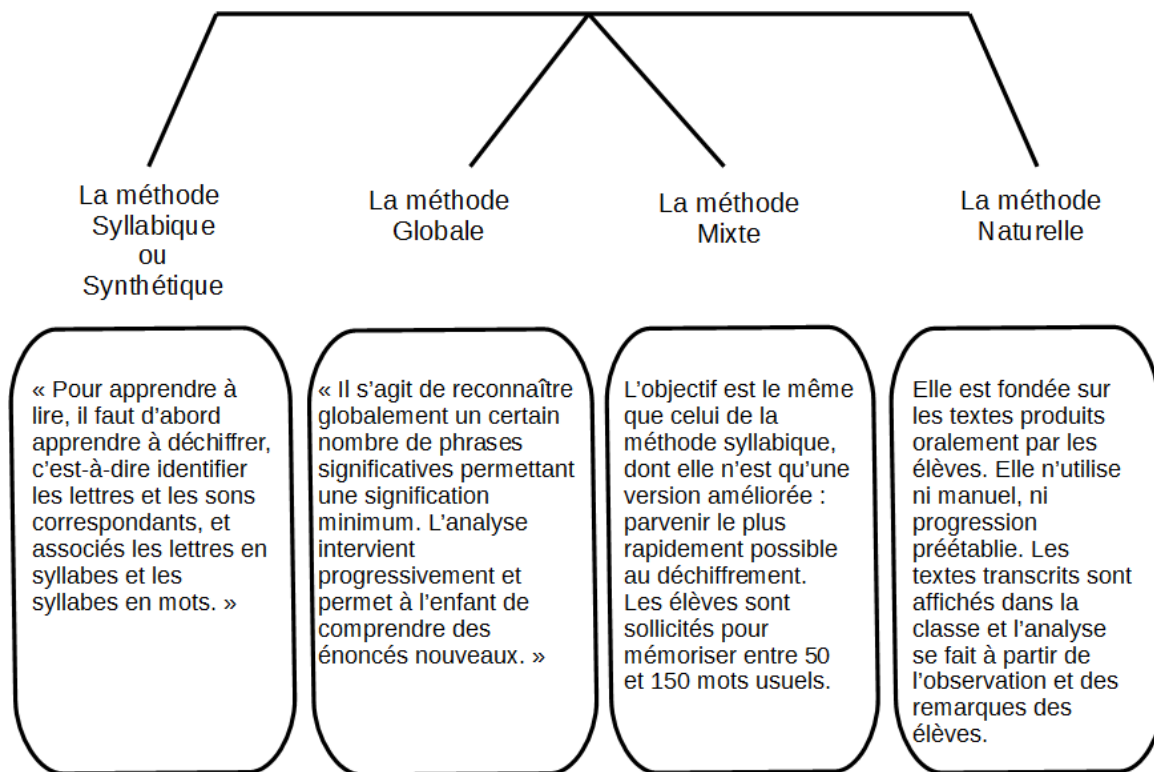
La méthode Syllabique ou Synthétique

La méthode Globale

La méthode Mixte

La méthode Naturelle

« Pour apprendre à lire, il faut d'abord apprendre à déchiffrer, c'est-à-dire identifier les lettres et les sons correspondants, et associés les lettres en syllabes et les syllabes en mots. »

« Il s'agit de reconnaître globalement un certain nombre de phrases significatives permettant une signification minimum. L'analyse intervient progressivement et permet à l'enfant de comprendre des énoncés nouveaux. »

L'objectif est le même que celui de la méthode syllabique, dont elle n'est qu'une version améliorée : parvenir le plus rapidement possible au déchiffrement. Les élèves sont sollicités pour mémoriser entre 50 et 150 mots usuels.

Elle est fondée sur les textes produits oralement par les élèves. Elle n'utilise ni manuel, ni progression préétablie. Les textes transcrits sont affichés dans la classe et l'analyse se fait à partir de l'observation et des remarques des élèves.